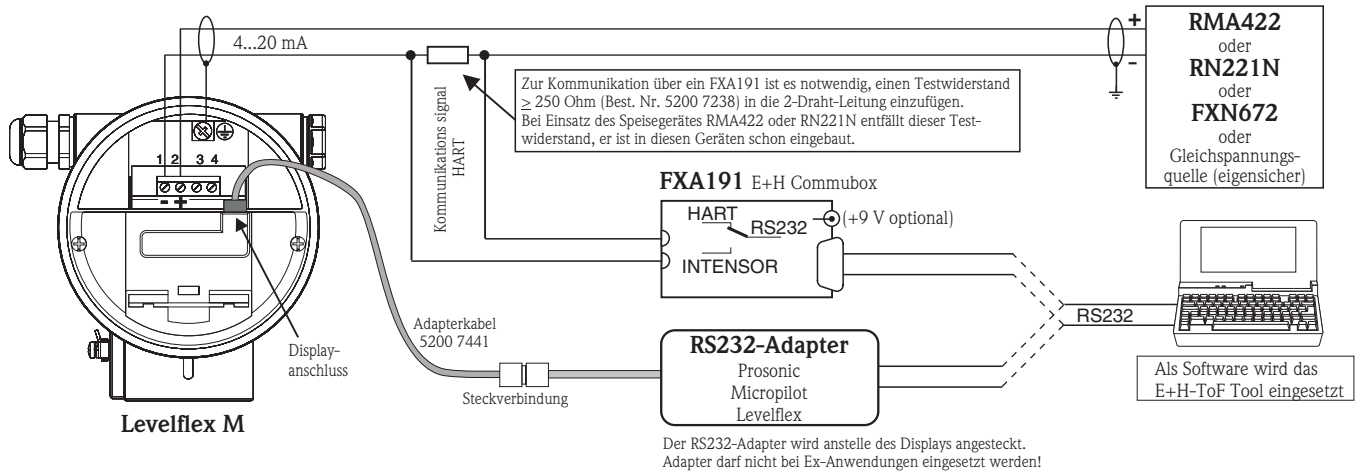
4...20 mA

+
-

RMA422
oder
RN221N
oder
FXN672
oder
Gleichspannungsquelle (eigensicher)

Zur Kommunikation über ein FXA191 ist es notwendig, einen Testwiderstand ≥ 250 Ohm (Best. Nr. 5200 7238) in die 2-Draht-Leitung einzufügen. Bei Einsatz des Speisegerätes RMA422 oder RN221N entfällt dieser Testwiderstand, er ist in diesen Geräten schon eingebaut.

Kommunikations signal HART

1 2 3 4

- +

FXA191 E+H Commubox

HART
RS232
(+9 V optional)
INTENSOR

RS232

Als Software wird das E+H-ToF Tool eingesetzt

Adapterkabel 5200 7441

Display-anschluss

RS232-Adapter
Prosonic
Micropilot
Levelflex

Steckverbindung

Levelflex M

Der RS232-Adapter wird anstelle des Displays angesteckt.
Adapter darf nicht bei Ex-Anwendungen eingesetzt werden!